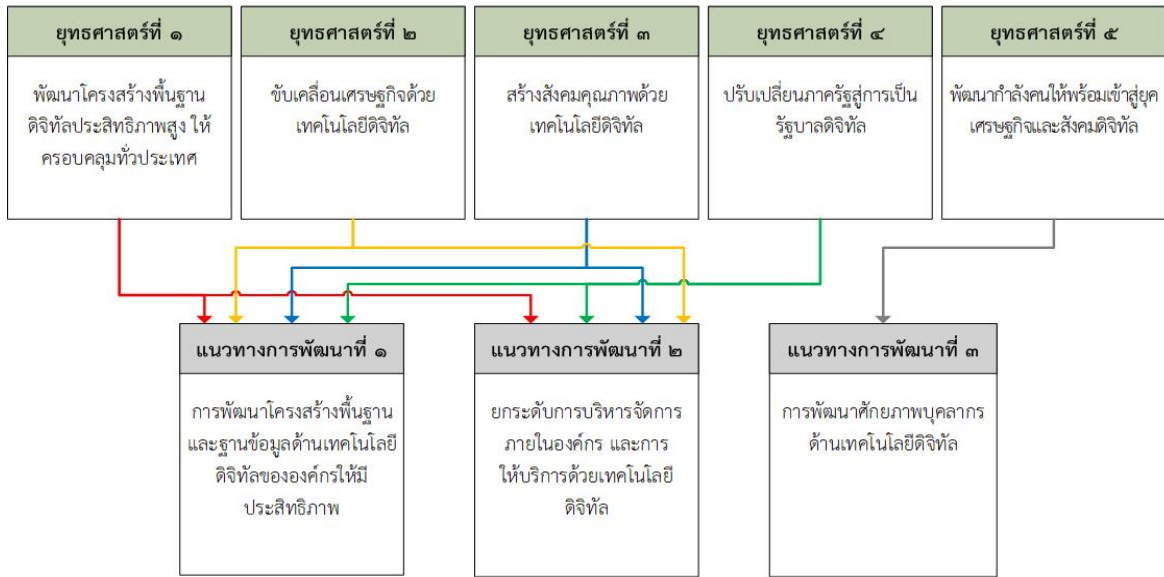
ยุทธศาสตร์ที่ ๑

พัฒนาโครงสร้างพื้นฐานดิจิทัลประสิทธิภาพสูง ให้ครอบคลุมทั่วประเทศ

ยุทธศาสตร์ที่ ๒

ขับเคลื่อนเศรษฐกิจด้วยเทคโนโลยีดิจิทัล

ยุทธศาสตร์ที่ ๓

สร้างสังคมคุณภาพด้วยเทคโนโลยีดิจิทัล

ยุทธศาสตร์ที่ ๔

ปรับเปลี่ยนภาครัฐสู่การเป็นรัฐบาลดิจิทัล

ยุทธศาสตร์ที่ ๕

พัฒนากำลังคนให้พร้อมเข้าสู่ยุคเศรษฐกิจและสังคมดิจิทัล

แนวทางการพัฒนาที่ ๑

การพัฒนาโครงสร้างพื้นฐานและฐานข้อมูลด้านเทคโนโลยีดิจิทัลขององค์กรให้มีประสิทธิภาพ

แนวทางการพัฒนาที่ ๒

ยกระดับการบริหารจัดการภายในองค์กร และการให้บริการด้วยเทคโนโลยีดิจิทัล

แนวทางการพัฒนาที่ ๓

การพัฒนาศักยภาพบุคลากรด้านเทคโนโลยีดิจิทัล